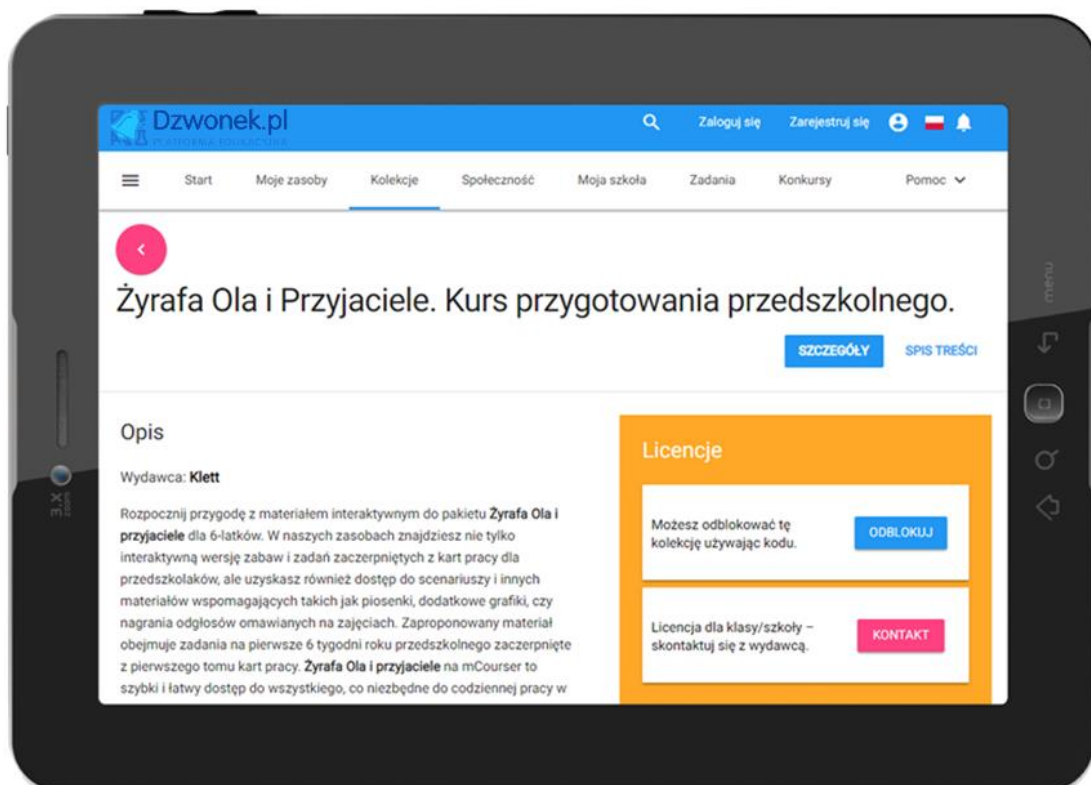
Dzwonek.pl
PLATFORMA EDUKACYJNA

Zaloguj się Zarejestruj się

Start Moje zasoby Kolekcje Społeczność Moja szkoła Zadania Konkursy Pomoc

<

Żyrafa Ola i Przyjaciele. Kurs przygotowania przedszkolnego.

SZCZEGÓŁY SPIS TREŚCI

Opis

Wydawca: **Klett**

Rozpocznij przygodę z materiałem interaktywnym do pakietu **Żyrafa Ola i przyjaciele** dla 6-latków. W naszych zasobach znajdziesz nie tylko interaktywną wersję zabaw i zadań zaczerpniętych z kart pracy dla przedszkolaków, ale uzyskasz również dostęp do scenariuszy i innych materiałów wspomagających takich jak piosenki, dodatkowe grafiki, czy nagrania odgłosów omawianych na zajęciach. Zaproponowany materiał obejmuje zadania na pierwsze 6 tygodni roku przedszkolnego zaczerpnięte z pierwszego tomu kart pracy. **Żyrafa Ola i przyjaciele** na mCourser to szybki i łatwy dostęp do wszystkiego, co niezbędne do codziennej pracy w

Licencje

Możesz odblokować tę kolekcję używając kodu.

ODBLOKUJ

Licencja dla klasy/szkoły – skontaktuj się z wydawcą.

KONTAKT

menu

3.X zoom